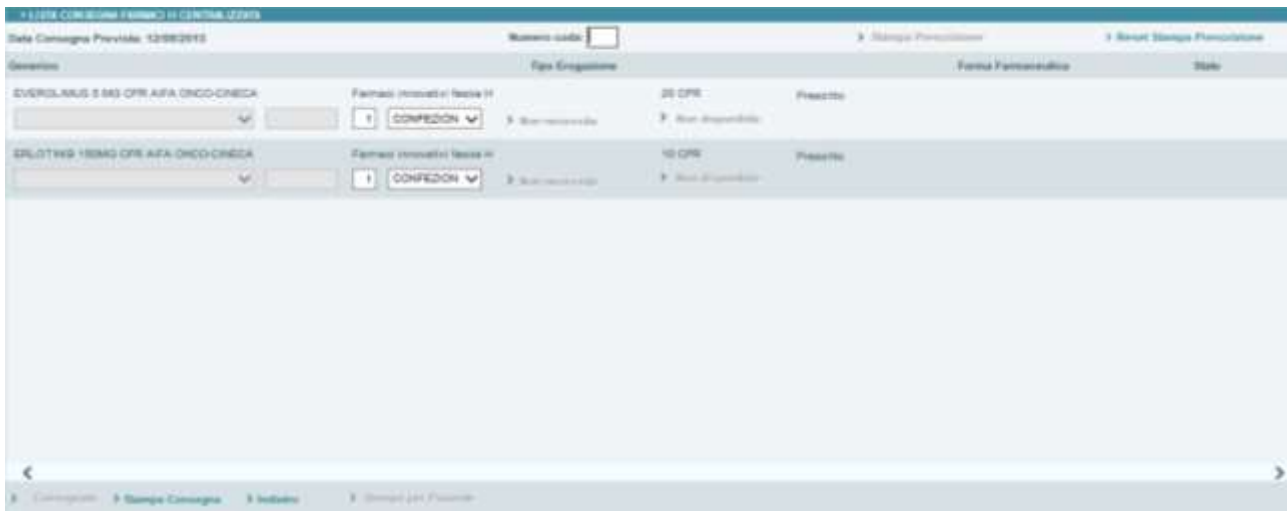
» LISTA CONSEGNE FARMACI H CENTRALIZZATA

Data Consegna Prevista: 12/08/2013

Numero coda:

› Stampa Prenotazione

› Reset Stampa Prenotazione

| Generico | Tipo Erogazione | | Forma Farmaceutica | Stato |
|---|---|---|---|---|
| EVEROLIMUS 5 MG CPR AIFA ONCO-CINECA | Farmaci innovativi fascia H | 20 CPR | | Prescritto |
| | 1 CONFEZION › Non ricevuto | › Non disponibile | | |
| ERLOTINIB 150MG CPR AIFA ONCO-CINECA | Farmaci innovativi fascia H | 10 CPR | | Prescritto |
| | 1 CONFEZION › Non ricevuto | › Non disponibile | | |

‹ ›

› Consegnato › Stampa Consegna › Indietro › Stampa per Paziente